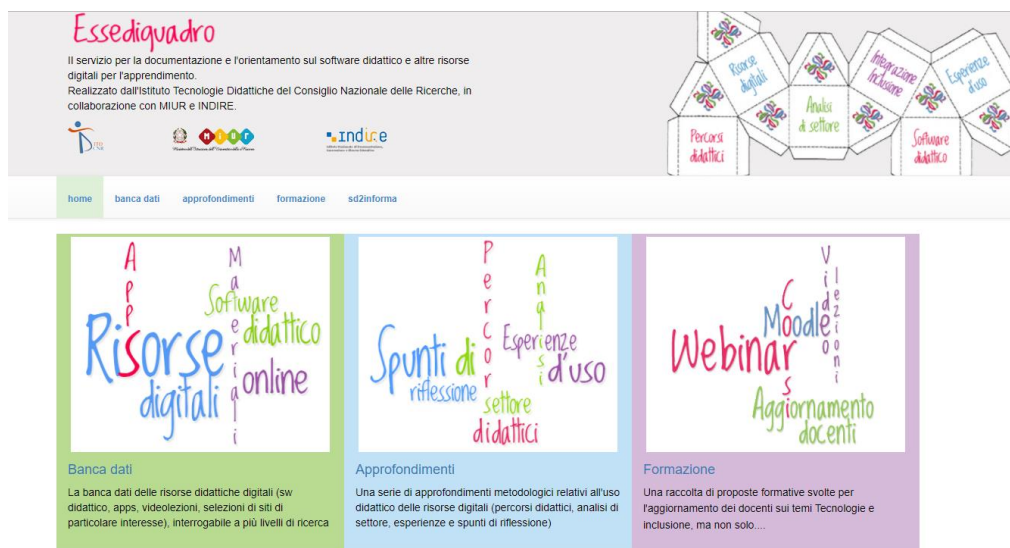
Essediquadro

Il servizio per la documentazione e l'orientamento sul software didattico e altre risorse digitali per l'apprendimento.
Realizzato dall'Istituto Tecnologie Didattiche del Consiglio Nazionale delle Ricerche, in collaborazione con MIUR e INDIRE.

MIUR

indire

Risorse digitali
Integrazione Inclusione
Esperienze d'uso
Analisi di settore
Percorsi didattici
Software didattico

home
banca dati
approfondimenti
formazione
sd2informa

App
Materiali
Software didattico
Risorse digitali
online

Percorsi
Analisi
Esperienze d'uso
Spunti di riflessione
settore
didattici

Videolezioni
Moodle
Corsi
Webinar
Aggiornamento docenti

Banca dati
La banca dati delle risorse didattiche digitali (sw didattico, apps, videolezioni, selezioni di siti di particolare interesse), interrogabile a più livelli di ricerca

Approfondimenti
Una serie di approfondimenti metodologici relativi all'uso didattico delle risorse digitali (percorsi didattici, analisi di settore, esperienze e spunti di riflessione)

Formazione
Una raccolta di proposte formative svolte per l'aggiornamento dei docenti sui temi Tecnologie e inclusione, ma non solo....